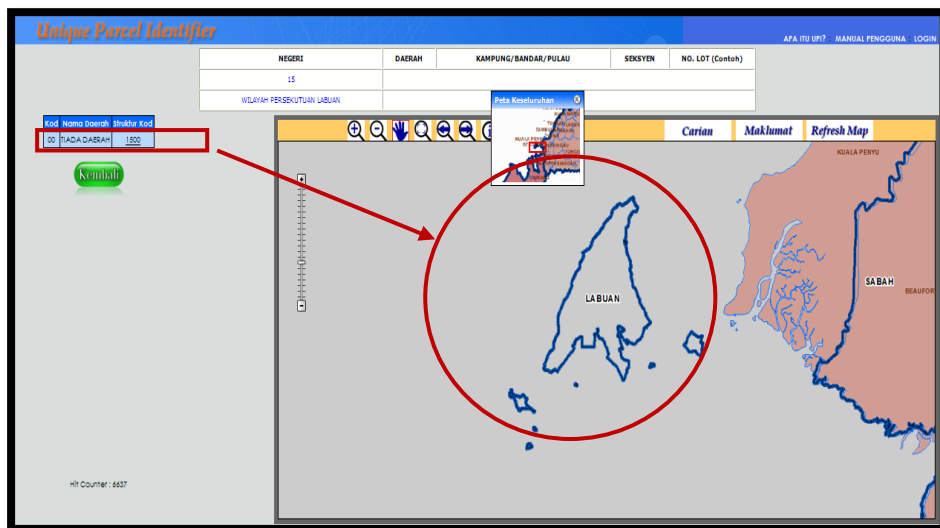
Unique Parcel Identifier

APA ITU UPI? MANUAL PENGGUNA LOGIN

| NEGERI | DAERAH | KAMPUNG/BANDAR/PULAU | SEKSYEN | NO. LOT (Contoh) |
|---|---|---|---|---|
| 15 | | | | |
| WILAYAH PERSEKUTUAN LABUAN | | | | |

| Kod | Nama Daerah | Struktur Kod |
|---|---|---|
| 00 | TIADA DAERAH | 1500 |

Kembali

Peta Keseluruhan

Carian Maklumat Refresh Map

KUALA PENYU

SABAH

BEAUFOR

LABUAN

Hit Counter : 6637